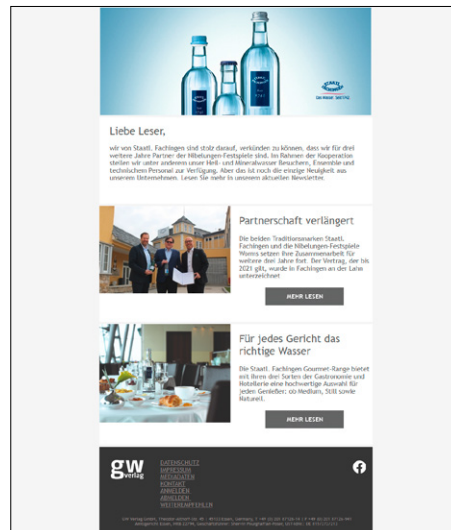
Liebe Leser,

wir von Staatl. Fachingen sind stolz darauf, verkünden zu können, dass wir für drei weitere Jahre Partner der Nibelungen-Festspiele sind. Im Rahmen der Kooperation stellen wir unter anderem unser Heil- und Mineralwasser Besuchern, Ensemble und technischem Personal zur Verfügung. Aber das ist noch nicht die einzige Neuigkeit aus unserem Unternehmen. Lesen Sie mehr in unserem aktuellen Newsletter.

Partnerschaft verlängert

Die beiden Traditionsmarken Staatl. Fachingen und die Nibelungen-Festspiele Worms setzen ihre Zusammenarbeit für weitere drei Jahre fort. Der Vertrag, der bis 2021 gilt, wurde in Fachingen an der Lahn unterzeichnet.

MEHR LESEN

Für jedes Gericht das richtige Wasser

Die Staatl. Fachingen Gourmet-Range bietet mit ihren drei Sorten der Gastronomie und Hotellerie eine hochwertige Auswahl für jeden Genießer: ob Medium, Still sowie Naturell.

MEHR LESEN

gw verlag

DATENSCHUTZ
IMPRESSUM
MEDIADATEN
KONTAKT
ANMELDEN
ABMELDEN
WEITEREMPFEHLEN

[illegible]